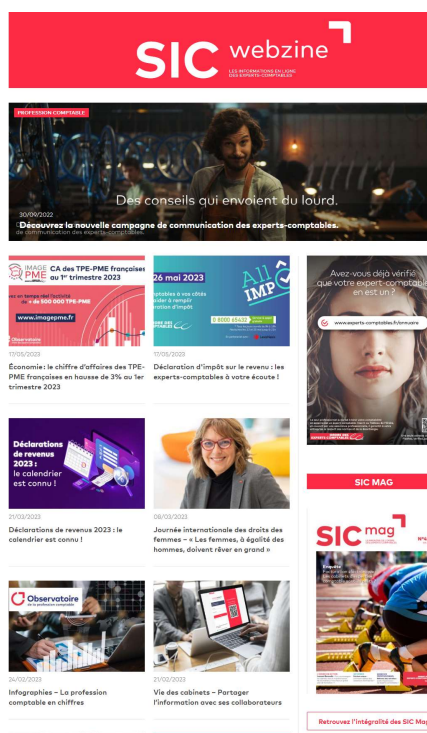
SIC webzine

LES INFORMATIONS EN LIGNE DES EXPERTS-COMPTABLES

PROFESSION COMPTABLE

Des conseils qui envoient du lourd.

30/09/2022

Découvrez la nouvelle campagne de communication des experts-comptables.

IMAGE PME

CA des TPE-PME françaises au 1er trimestre 2023

www.imagepme.fr

17/05/2023

Économie : le chiffre d'affaires des TPE-PME françaises en hausse de 3% au 1er trimestre 2023

26 mai 2023

All IMP

0 8000 65432

17/05/2023

Déclaration d'impôt sur le revenu : les experts-comptables à votre écoute !

Avez-vous déjà vérifié que votre expert-comptable en est un ?

www.experts-comptables.fr/annuaire

Déclarations de revenus 2023 : le calendrier est connu !

21/03/2023

Déclarations de revenus 2023 : le calendrier est connu !

08/03/2023

Journée internationale des droits des femmes – « Les femmes, à égalité des hommes, doivent rêver en grand »

SIC MAG

SIC mag

Observatoire

24/02/2023

Infographies – La profession comptable en chiffres

21/02/2023

Vie des cabinets – Partager l'information avec ses collaborateurs

Retrouvez l'intégralité des SIC Mag